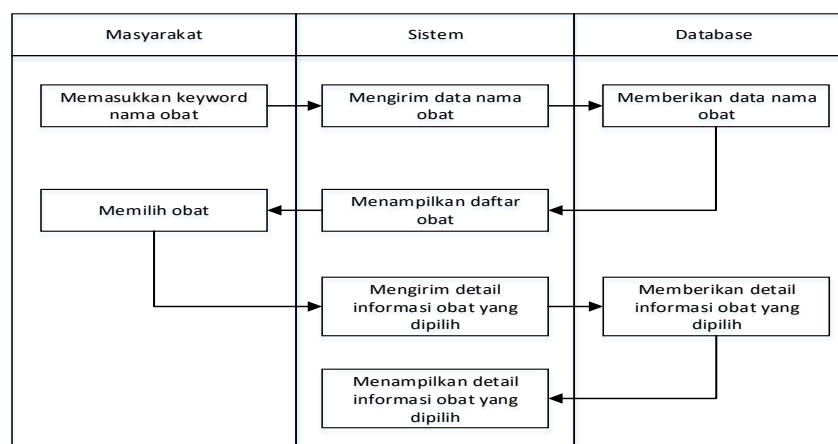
Masyarakat

Memasukkan keyword nama obat

Memilih obat

Sistem

Mengirim data nama obat

Menampilkan daftar obat

Mengirim detail informasi obat yang dipilih

Menampilkan detail informasi obat yang dipilih

Database

Memberikan data nama obat

Memberikan detail informasi obat yang dipilih